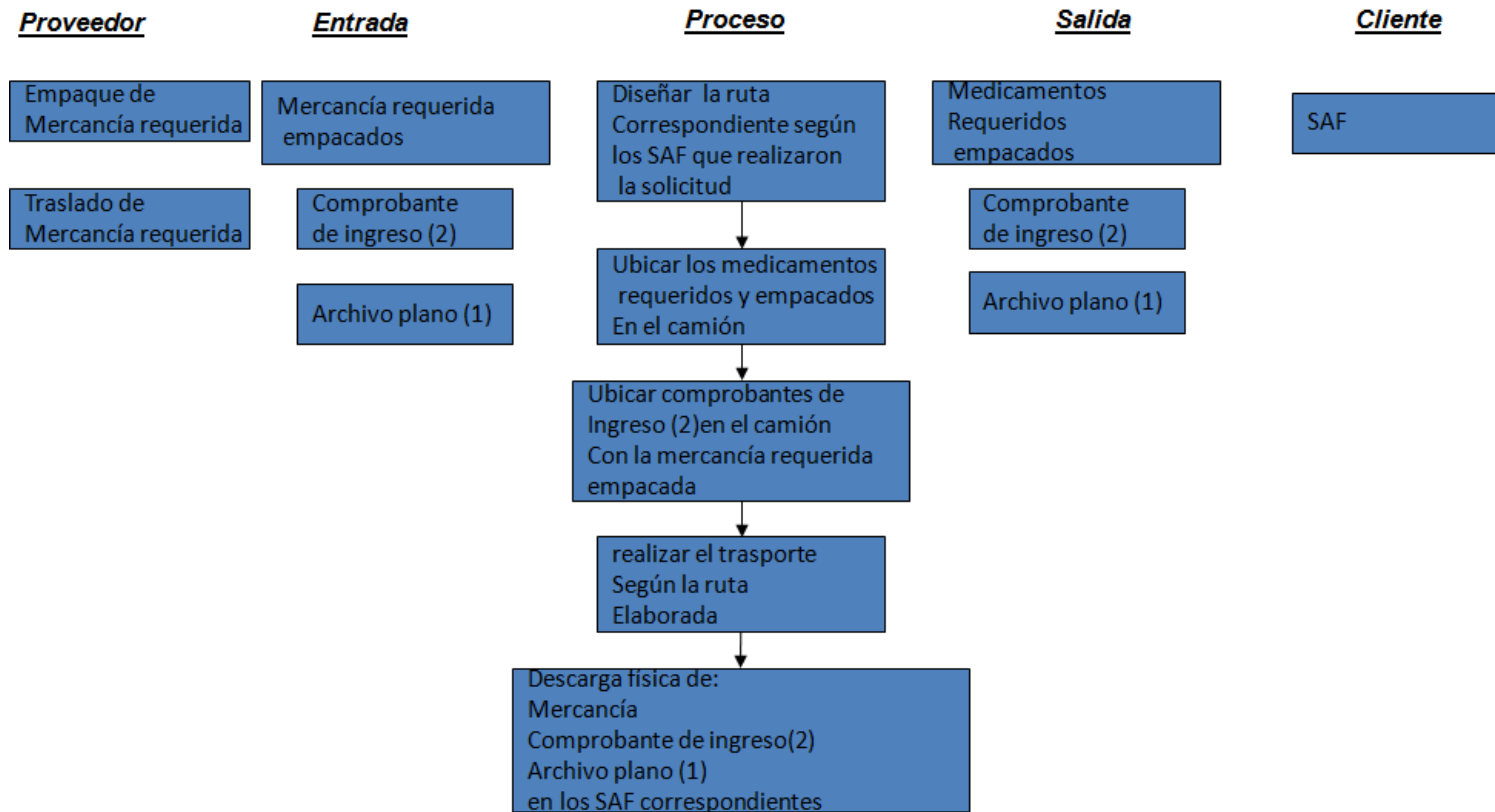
Proveedor

Empaque de Mercancía requerida

Traslado de Mercancía requerida

Entrada

Mercancía requerida empacados

Comprobante de ingreso (2)

Archivo plano (1)

Proceso

Diseñar la ruta Correspondiente según los SAF que realizaron la solicitud

Ubicar los medicamentos requeridos y empacados En el camión

Ubicar comprobantes de Ingreso (2)en el camión Con la mercancía requerida empacada

realizar el trasporte Según la ruta Elaborada

Descarga física de:
Mercancía
Comprobante de ingreso(2)
Archivo plano (1)
en los SAF correspondientes

Salida

Medicamentos Requeridos empacados

Comprobante de ingreso (2)

Archivo plano (1)

Cliente

SAF